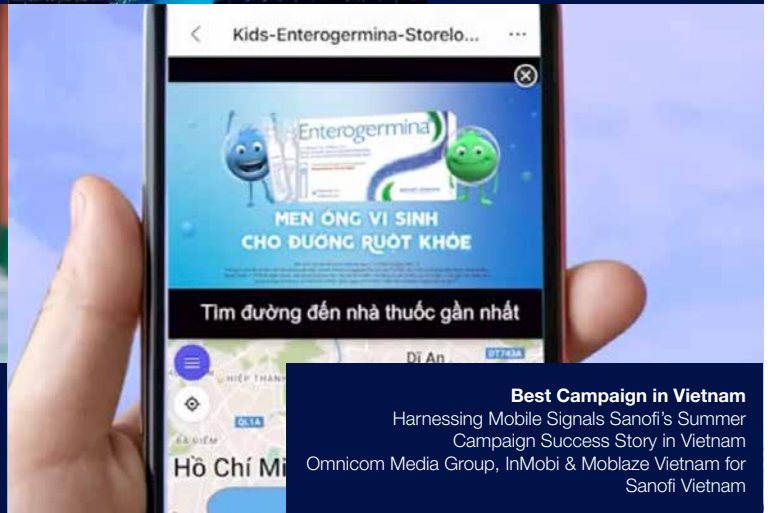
Kids-Enterogermina-Storelo...

Enterogermina

MEN ỐNG VI SINH
CHO ĐƯỜNG RUỘT KHỎE

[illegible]

Tìm đường đến nhà thuốc gần nhất

Dĩ An
DT743A
HIỆP THÀNH
QL1A
BÀ ĐIỂM
Hồ Chí Mi

Best Campaign in Vietnam
Harnessing Mobile Signals Sanofi's Summer Campaign Success Story in Vietnam
Omnicom Media Group, InMobi & Moblaze Vietnam for Sanofi Vietnam